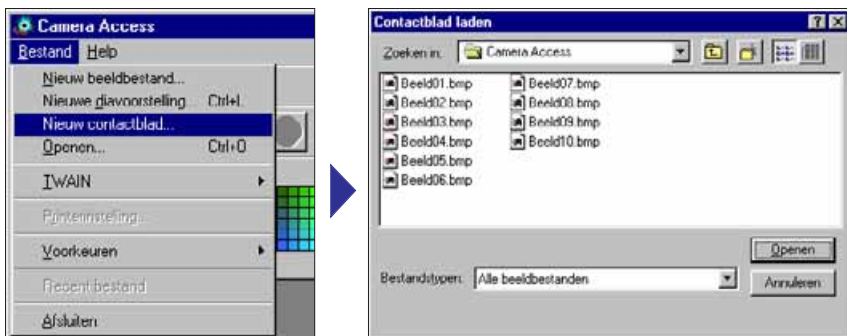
Camera Access
Bestand Help
Nieuw beeldbestand...
Nieuwe diavoorstelling Ctrl+L
Nieuw contactblad...
Openen... Ctrl+O
TWAIN
Printerinstelling...
Voorkeuren
Recent bestand
Afsluiten

Contactblad laden
Zoeken in: Camera Access
Beeld01.bmp
Beeld02.bmp
Beeld03.bmp
Beeld04.bmp
Beeld05.bmp
Beeld06.bmp
Beeld07.bmp
Beeld08.bmp
Beeld09.bmp
Beeld10.bmp
Openen
Bestandstypen: Alle beeldbestanden
Annuleren